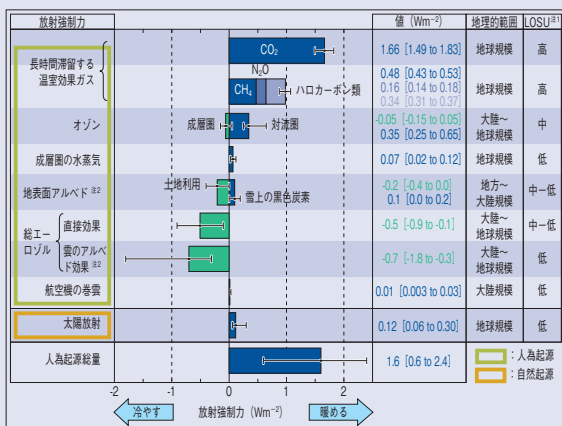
| 放射強制力 | | 値（$Wm^{-2}$） | 地理的範囲 | LOSU※1 |
|---|---|---|---|---|
| 長時間滞留する温室効果ガス | $CO_2$ | 1.66 [1.49 to 1.83] | 地球規模 | 高 |
| | $N_2O$ $CH_4$ ハロカーボン類 | 0.48 [0.43 to 0.53] 0.16 [0.14 to 0.18] 0.34 [0.31 to 0.37] | 地球規模 | 高 |
| オゾン | 成層圏 対流圏 | -0.05 [-0.15 to 0.05] 0.35 [0.25 to 0.65] | 大陸～地球規模 | 中 |
| 成層圏の水蒸気 | | 0.07 [0.02 to 0.12] | 地球規模 | 低 |
| 地表面アルベド※2 | 土地利用 雪上の黒色炭素 | -0.2 [-0.4 to 0.0] 0.1 [0.0 to 0.2] | 地方～大陸規模 | 中-低 |
| 総エーロゾル 直接効果 | | -0.5 [-0.9 to -0.1] | 大陸～地球規模 | 中-低 |
| 総エーロゾル 雲のアルベド効果※2 | | -0.7 [-1.8 to -0.3] | 大陸～地球規模 | 低 |
| 航空機の巻雲 | | 0.01 [0.003 to 0.03] | 大陸規模 | 低 |
| 太陽放射 | | 0.12 [0.06 to 0.30] | 地球規模 | 低 |
| 人為起源総量 | | 1.6 [0.6 to 2.4] | | |

：人為起源
：自然起源

-2 -1 0 1 2

冷やす 放射強制力（$Wm^{-2}$） 暖める